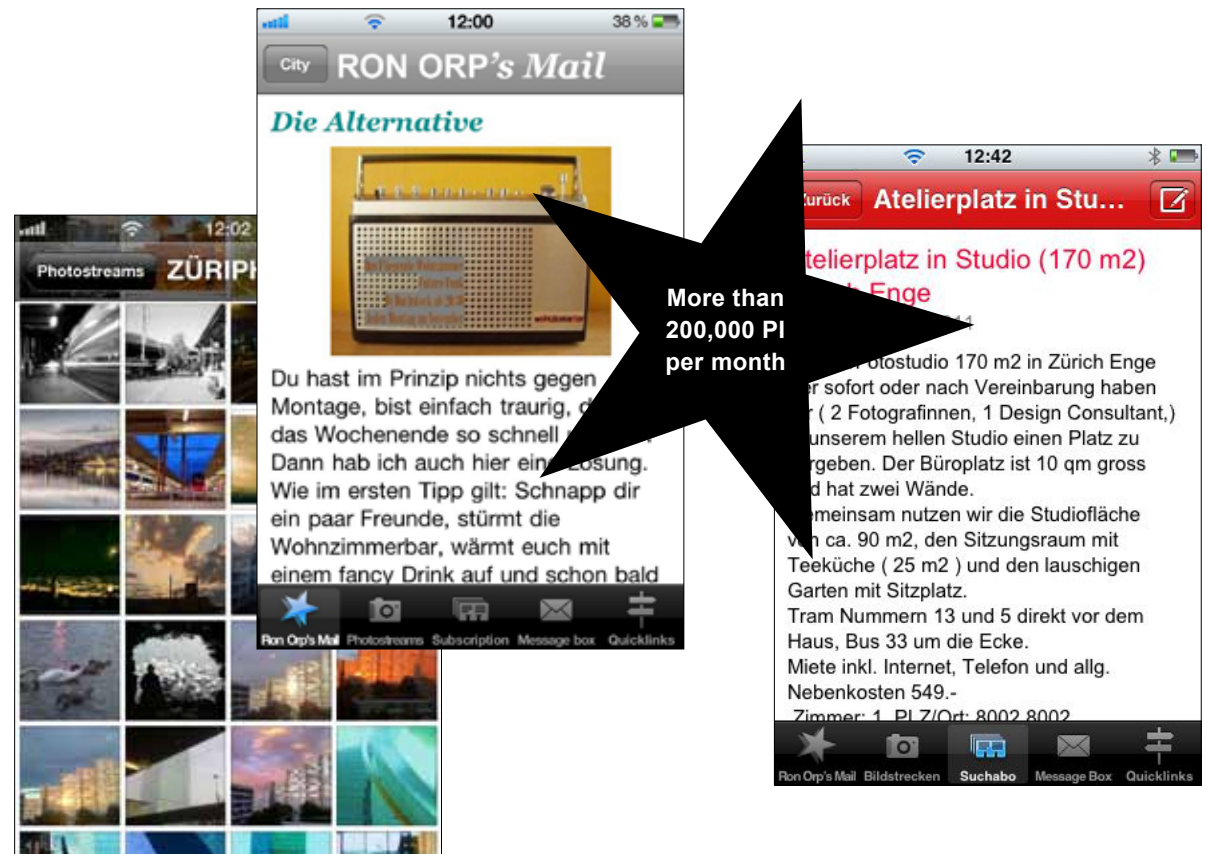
12:02

Photostreams ZÜRIPH

12:00 38 %

City RON ORP's Mail

Die Alternative

Du hast im Prinzip nichts gegen Montage, bist einfach traurig, d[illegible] das Wochenende so schnell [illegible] Dann hab ich auch hier ein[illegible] Lösung. Wie im ersten Tipp gilt: Schnapp dir ein paar Freunde, stürmt die Wohnzimmerbar, wärmt euch mit einem fancy Drink auf und schon bald

Ron Orp's Mail Photostreams Subscription Message box Quicklinks

More than 200,000 PI per month

12:42

Zurück Atelierplatz in Stu...

telierplatz in Studio (170 m2) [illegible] Enge

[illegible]otostudio 170 m2 in Zürich Enge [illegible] sofort oder nach Vereinbarung haben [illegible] ( 2 Fotografinnen, 1 Design Consultant,) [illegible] unserem hellen Studio einen Platz zu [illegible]rgeben. Der Büroplatz ist 10 qm gross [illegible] hat zwei Wände.
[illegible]emeinsam nutzen wir die Studiofläche v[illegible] ca. 90 m2, den Sitzungsraum mit Teeküche ( 25 m2 ) und den lauschigen Garten mit Sitzplatz.
Tram Nummern 13 und 5 direkt vor dem Haus, Bus 33 um die Ecke.
Miete inkl. Internet, Telefon und allg. Nebenkosten 549.-
Zimmer: 1, PLZ/Ort: 8002 8002

Ron Orp's Mail Bildstrecken Suchabo Message Box Quicklinks